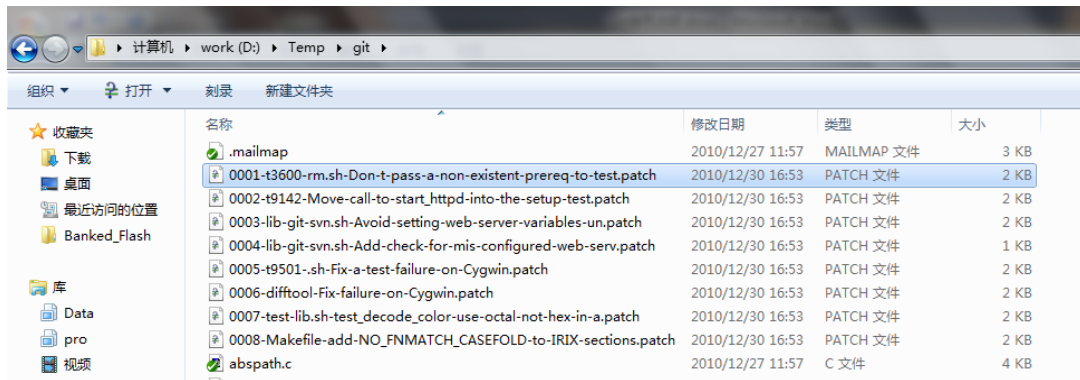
计算机 ▸ work (D:) ▸ Temp ▸ git ▸

组织 ▾ 打开 ▾ 刻录 新建文件夹

收藏夹
下载
桌面
最近访问的位置
Banked_Flash

库
Data
pro
视频

| 名称 | 修改日期 | 类型 | 大小 |
|---|---|---|---|
| .mailmap | 2010/12/27 11:57 | MAILMAP 文件 | 3 KB |
| 0001-t3600-rm.sh-Don-t-pass-a-non-existent-prereq-to-test.patch | 2010/12/30 16:53 | PATCH 文件 | 2 KB |
| 0002-t9142-Move-call-to-start_httpd-into-the-setup-test.patch | 2010/12/30 16:53 | PATCH 文件 | 2 KB |
| 0003-lib-git-svn.sh-Avoid-setting-web-server-variables-un.patch | 2010/12/30 16:53 | PATCH 文件 | 2 KB |
| 0004-lib-git-svn.sh-Add-check-for-mis-configured-web-serv.patch | 2010/12/30 16:53 | PATCH 文件 | 1 KB |
| 0005-t9501-.sh-Fix-a-test-failure-on-Cygwin.patch | 2010/12/30 16:53 | PATCH 文件 | 2 KB |
| 0006-difftool-Fix-failure-on-Cygwin.patch | 2010/12/30 16:53 | PATCH 文件 | 2 KB |
| 0007-test-lib.sh-test_decode_color-use-octal-not-hex-in-a.patch | 2010/12/30 16:53 | PATCH 文件 | 2 KB |
| 0008-Makefile-add-NO_FNMATCH_CASEFOLD-to-IRIX-sections.patch | 2010/12/30 16:53 | PATCH 文件 | 2 KB |
| abspath.c | 2010/12/27 11:57 | C 文件 | 4 KB |